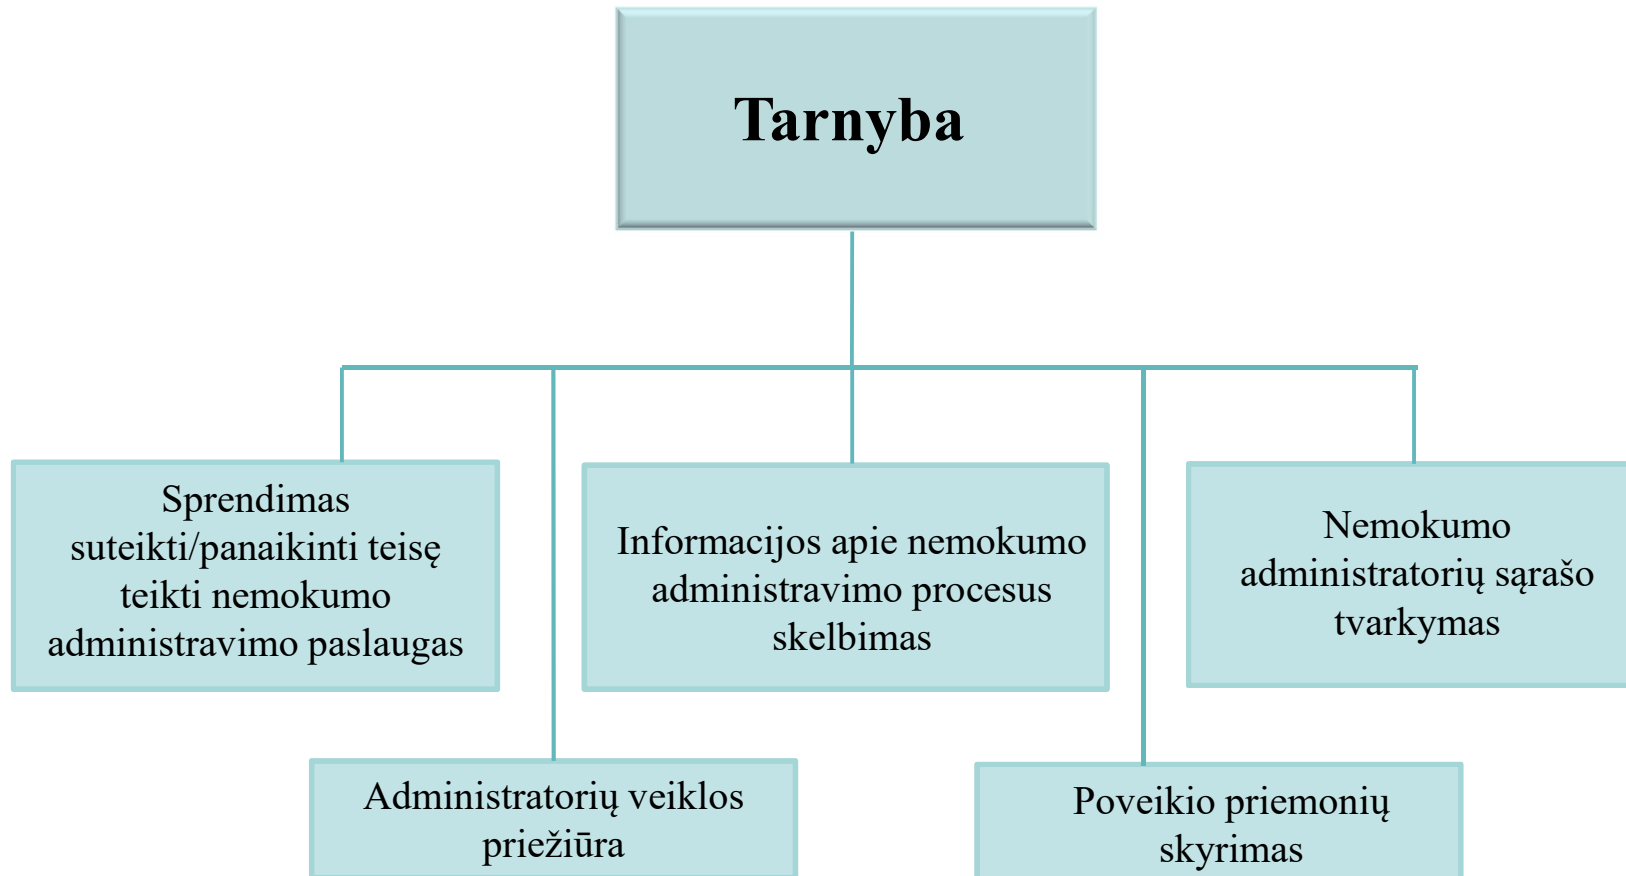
Tarnyba

Sprendimas suteikti/panaikinti teisę teikti nemokumo administravimo paslaugas

Informacijos apie nemokumo administravimo procesus skelbimas

Nemokumo administratorių sąrašo tvarkymas

Administratorių veiklos priežiūra

Poveikio priemonių skyrimas